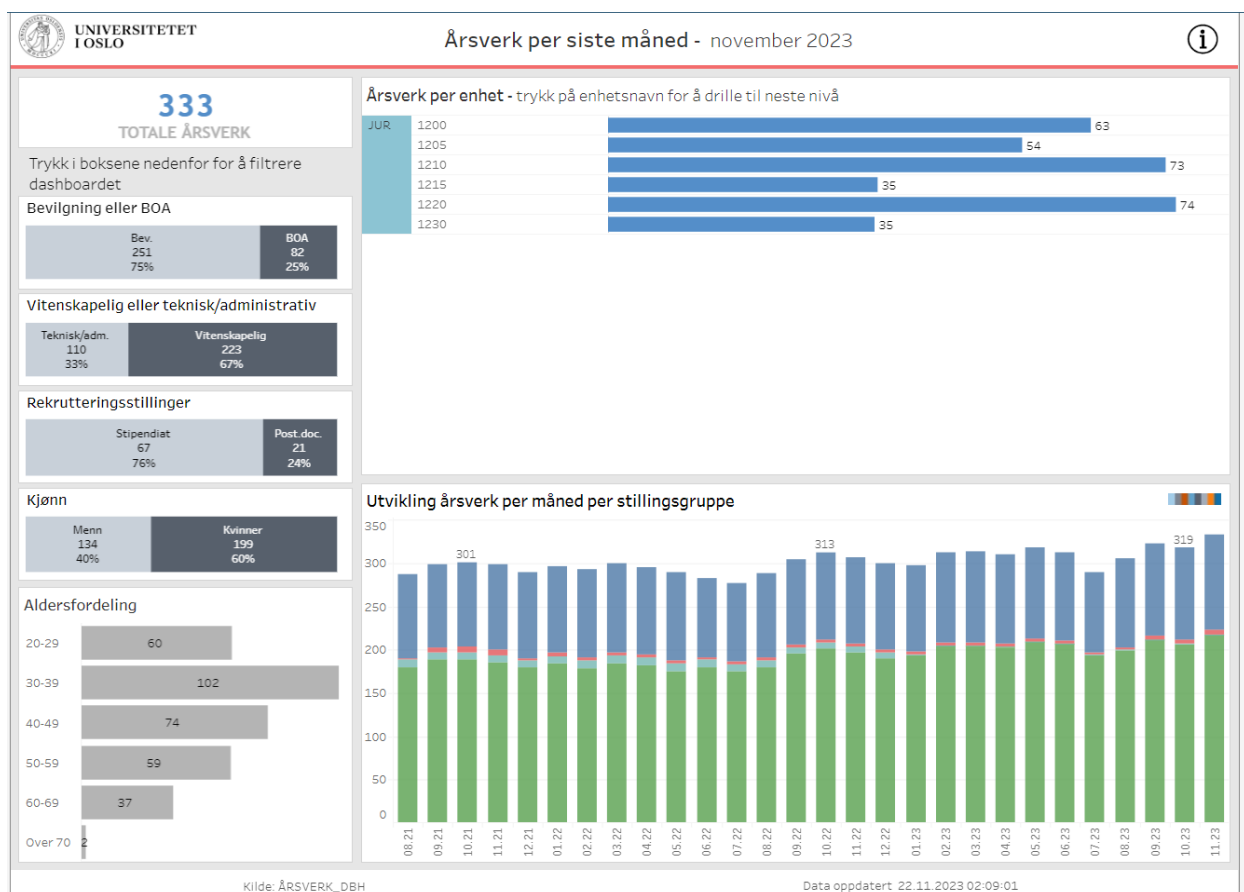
UNIVERSITETET I OSLO

Årsverk per siste måned - november 2023

333
TOTALE ÅRSVERK

Trykk i boksene nedenfor for å filtrere dashboardet

Bevilgning eller BOA
Bev. 251 75%
BOA 82 25%

Vitenskapelig eller teknisk/administrativ
Teknisk/adm. 110 33%
Vitenskapelig 223 67%

Rekrutteringsstillinger
Stipendiat 67 76%
Post.doc. 21 24%

Kjønn
Menn 134 40%
Kvinner 199 60%

Aldersfordeling
| | |
|---|---|
| 20-29 | 60 |
| 30-39 | 102 |
| 40-49 | 74 |
| 50-59 | 59 |
| 60-69 | 37 |
| Over 70 | 2 |

Årsverk per enhet - trykk på enhetsnavn for å drille til neste nivå
| | | |
|---|---|---|
| JUR | 1200 | 63 |
| | 1205 | 54 |
| | 1210 | 73 |
| | 1215 | 35 |
| | 1220 | 74 |
| | 1230 | 35 |

Utvikling årsverk per måned per stillingsgruppe
350
300
250
200
150
100
50
0
301
313
319
08.21 09.21 10.21 11.21 12.21 01.22 02.22 03.22 04.22 05.22 06.22 07.22 08.22 09.22 10.22 11.22 12.22 01.23 02.23 03.23 04.23 05.23 06.23 07.23 08.23 09.23 10.23 11.23

Kilde: ÅRSVERK_DBH
Data oppdatert 22.11.2023 02:09:01